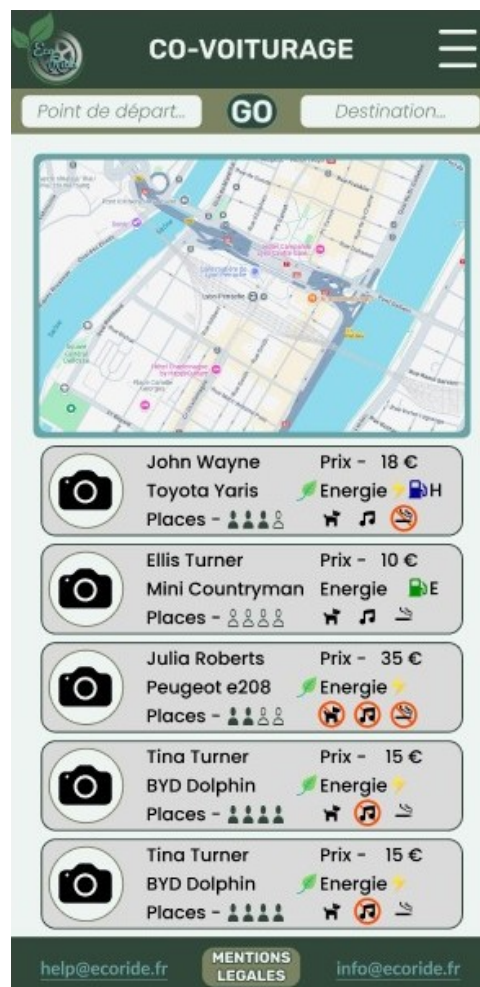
CO-VOITURAGE

Point de départ... GO Destination...

John Wayne Prix - 18 €
Toyota Yaris Energie H
Places -

Ellis Turner Prix - 10 €
Mini Countryman Energie E
Places -

Julia Roberts Prix - 35 €
Peugeot e208 Energie
Places -

Tina Turner Prix - 15 €
BYD Dolphin Energie
Places -

Tina Turner Prix - 15 €
BYD Dolphin Energie
Places -

help@ecoride.fr MENTIONS LEGALES info@ecoride.fr